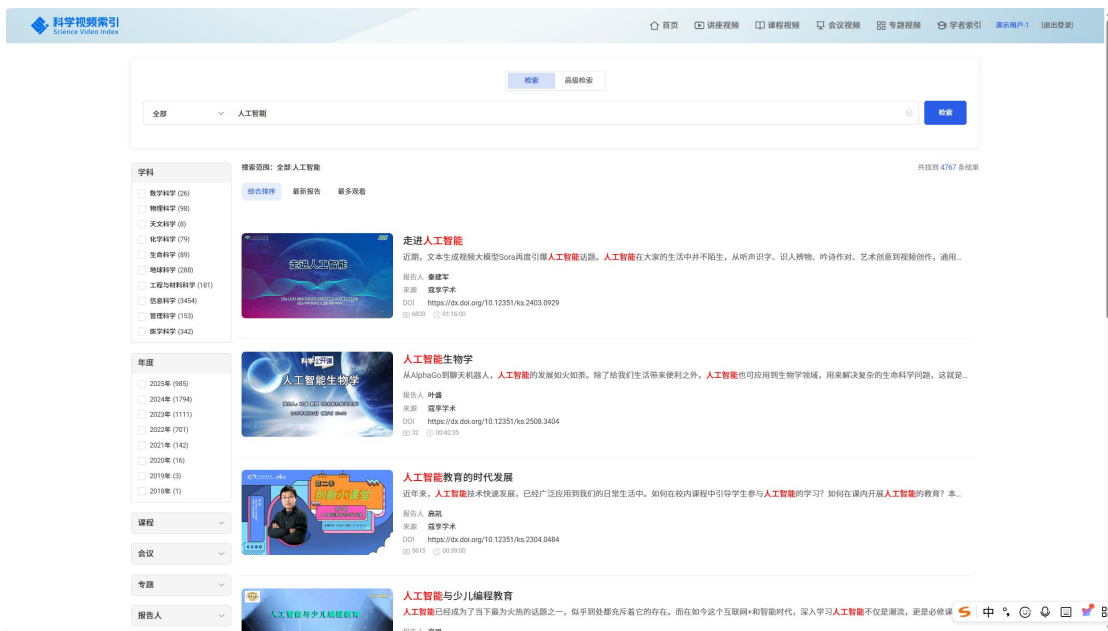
科学视频索引
Science Video Index

首页 讲座视频 课程视频 会议视频 专题视频 学者索引 演示用户-1 [退出登录]

检索 高级检索

全部 人工智能 检索

学科
数学科学 (26)
物理科学 (98)
天文科学 (8)
化学科学 (79)
生命科学 (89)
地球科学 (288)
工程与材料科学 (181)
信息科学 (3454)
管理科学 (153)
医学科学 (342)

年度
2025年 (985)
2024年 (1794)
2023年 (1111)
2022年 (701)
2021年 (142)
2020年 (16)
2019年 (3)
2018年 (1)

课程
会议
专题
报告人

搜索范围：全部:人工智能
共找到 4767 条结果

综合排序 最新报告 最多观看

走进人工智能
近期，文本生成视频大模型Sora再度引爆人工智能话题。人工智能在大家的生活中并不陌生，从听声识字、识人辨物、吟诗作对、艺术创意到视频创作，通用...
报告人 秦建军
来源 蔻享学术
DOI https://dx.doi.org/10.12351/ks.2403.0929
6820 01:16:00

人工智能生物学
从AlphaGo到聊天机器人，人工智能的发展如火如荼。除了给我们生活带来便利之外，人工智能也可应用到生物学领域，用来解决复杂的生命科学问题，这就是...
报告人 叶盛
来源 蔻享学术
DOI https://dx.doi.org/10.12351/ks.2508.3404
32 00:42:35

人工智能教育的时代发展
近年来，人工智能技术快速发展，已经广泛应用到我们的日常生活中。如何在校内课程中引导学生参与人工智能的学习？如何在课内开展人工智能的教育？本...
报告人 裔凯
来源 蔻享学术
DOI https://dx.doi.org/10.12351/ks.2304.0484
5615 00:39:00

人工智能与少儿编程教育
人工智能已经成为了当下最为火热的话题之一，似乎到处都充斥着它的存在。而在如今这个互联网+和智能时代，深入学习人工智能不仅是潮流，更是必修课...

中